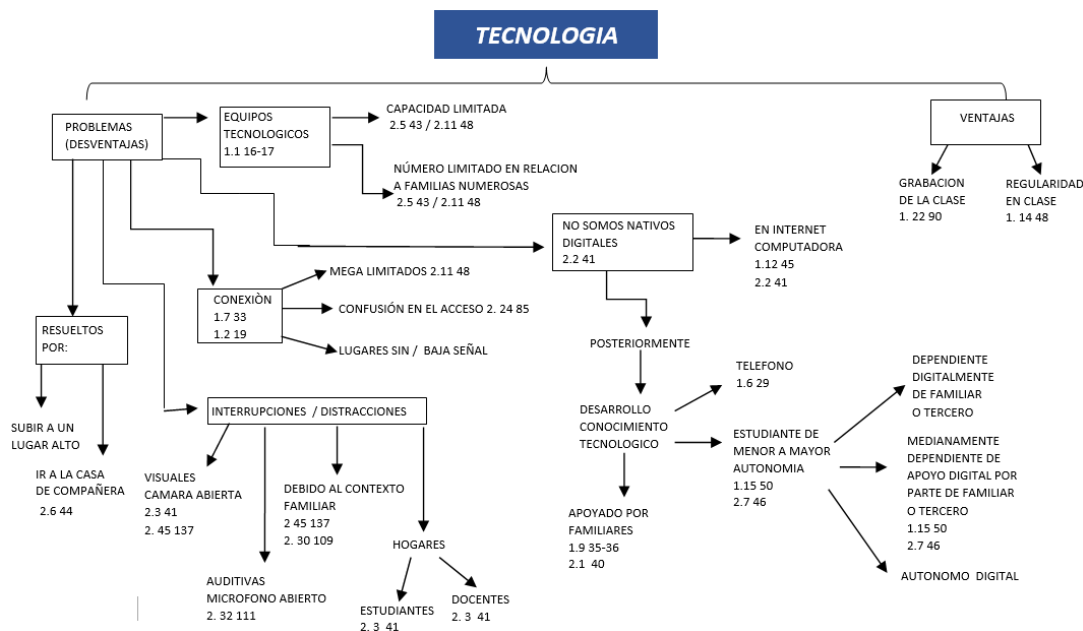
TECNOLOGIA

PROBLEMAS (DESVENTAJAS)

EQUIPOS TECNOLOGICOS
1.1 16-17

CAPACIDAD LIMITADA
2.5 43 / 2.11 48

NÚMERO LIMITADO EN RELACION A FAMILIAS NUMEROSAS
2.5 43 / 2.11 48

NO SOMOS NATIVOS DIGITALES
2.2 41

EN INTERNET
COMPUTADORA
1.12 45
2.2 41

CONEXIÒN
1.7 33
1.2 19

MEGA LIMITADOS 2.11 48

CONFUSIÓN EN EL ACCESO 2. 24 85

LUGARES SIN / BAJA SEÑAL

RESUELTOS POR:

SUBIR A UN LUGAR ALTO

IR A LA CASA DE COMPAÑERA
2.6 44

INTERRUPCIONES / DISTRACCIONES

VISUALES
CAMARA ABIERTA
2.3 41
2. 45 137

AUDITIVAS
MICROFONO ABIERTO
2. 32 111

DEBIDO AL CONTEXTO FAMILIAR
2 45 137
2. 30 109

HOGARES

ESTUDIANTES
2. 3 41

DOCENTES
2. 3 41

POSTERIORMENTE

DESARROLLO CONOCIMIENTO TECNOLOGICO

TELEFONO
1.6 29

ESTUDIANTE DE MENOR A MAYOR AUTONOMIA
1.15 50
2.7 46

APOYADO POR FAMILIARES
1.9 35-36
2.1 40

DEPENDIENTE DIGITALMENTE DE FAMILIAR O TERCERO

MEDIANAMENTE DEPENDIENTE DE APOYO DIGITAL POR PARTE DE FAMILIAR O TERCERO
1.15 50
2.7 46

AUTONOMO DIGITAL

VENTAJAS

GRABACION DE LA CLASE
1. 22 90

REGULARIDAD EN CLASE
1. 14 48